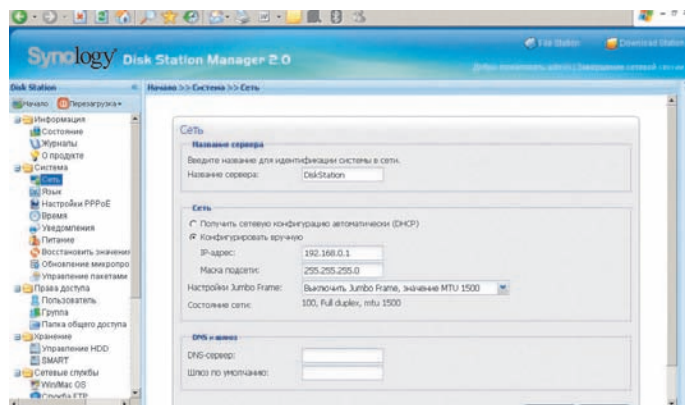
Synology Disk Station Manager 2.0

File Station
Download Station

Disk Station
Начало | Перезагрузка

Информация
Состояние
Журналы
О продукте
Система
Сеть
Язык
Настройки PPPoE
Время
Уведомления
Питание
Восстановить значения
Обновление микропро
Управление пакетами
Права доступа
Пользователь
Группа
Папка общего доступа
Хранение
Управление HDD
SMART
Сетевые службы
Win/Mac OS
Служба FTP

Начало >> Система >> Сеть

Сеть

Название сервера
Введите название для идентификации системы в сети.
Название сервера: DiskStation

Сеть
Получить сетевую конфигурацию автоматически (DHCP)
Конфигурировать вручную
IP-адрес: 192.168.0.1
Маска подсети: 255.255.255.0
Настройки Jumbo Frame: Выключить Jumbo Frame, значение MTU 1500
Состояние сети: 100, Full duplex, mtu 1500

DNS и шлюз
DNS-сервер:
Шлюз по умолчанию: